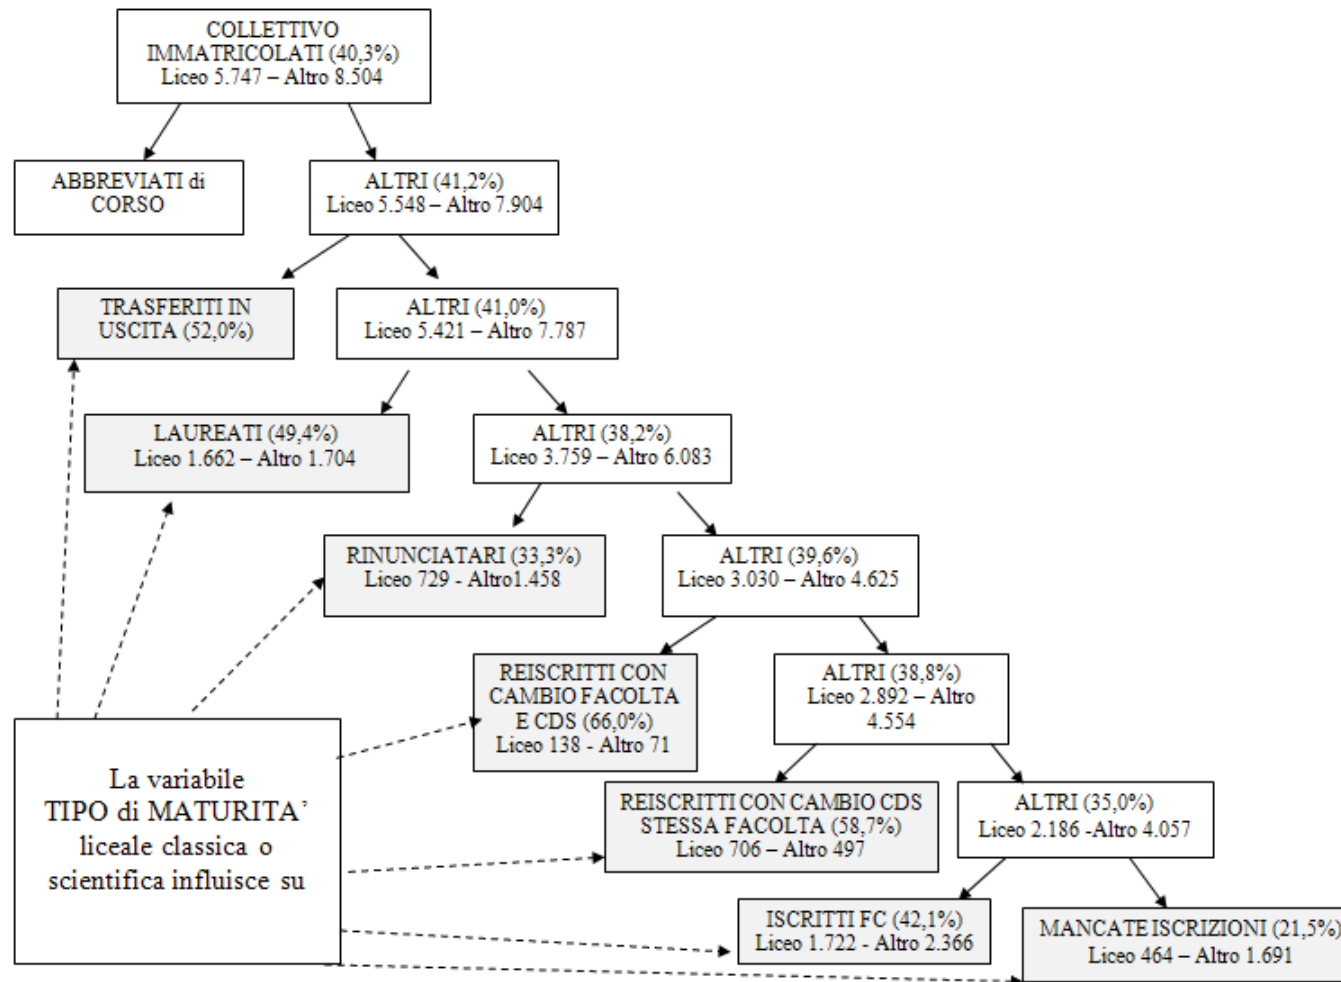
COLLETTIVO IMMATRICOLATI (40,3%)
Liceo 5.747 – Altro 8.504

ABBREVIATI di CORSO

ALTRI (41,2%)
Liceo 5.548 – Altro 7.904

TRASFERITI IN USCITA (52,0%)

ALTRI (41,0%)
Liceo 5.421 – Altro 7.787

LAUREATI (49,4%)
Liceo 1.662 – Altro 1.704

ALTRI (38,2%)
Liceo 3.759 – Altro 6.083

RINUNCIATARI (33,3%)
Liceo 729 - Altro1.458

ALTRI (39,6%)
Liceo 3.030 – Altro 4.625

REISCRITTI CON CAMBIO FACOLTA E CDS (66,0%)
Liceo 138 - Altro 71

ALTRI (38,8%)
Liceo 2.892 – Altro 4.554

La variabile TIPO di MATURITA' liceale classica o scientifica influisce su

REISCRITTI CON CAMBIO CDS STESSA FACOLTA (58,7%)
Liceo 706 – Altro 497

ALTRI (35,0%)
Liceo 2.186 -Altro 4.057

ISCRITTI FC (42,1%)
Liceo 1.722 - Altro 2.366

MANCATE ISCRIZIONI (21,5%)
Liceo 464 – Altro 1.691